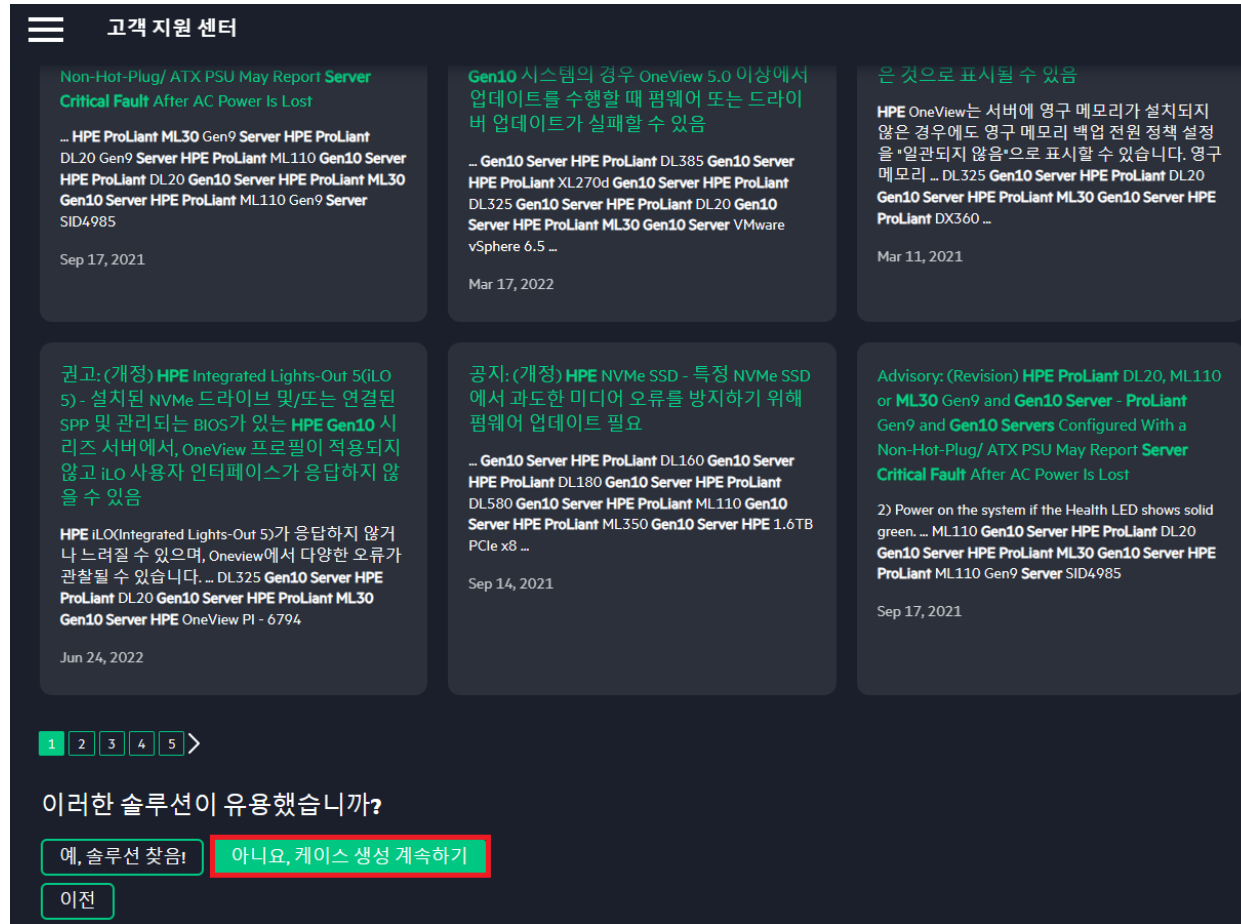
고객 지원 센터

Non-Hot-Plug/ ATX PSU May Report Server Critical Fault After AC Power Is Lost

... HPE ProLiant ML30 Gen9 Server HPE ProLiant DL20 Gen9 Server HPE ProLiant ML110 Gen10 Server HPE ProLiant DL20 Gen10 Server HPE ProLiant ML30 Gen10 Server HPE ProLiant ML110 Gen9 Server SID4985

Sep 17, 2021

Gen10 시스템의 경우 OneView 5.0 이상에서 업데이트를 수행할 때 펌웨어 또는 드라이버 업데이트가 실패할 수 있음

... Gen10 Server HPE ProLiant DL385 Gen10 Server HPE ProLiant XL270d Gen10 Server HPE ProLiant DL325 Gen10 Server HPE ProLiant DL20 Gen10 Server HPE ProLiant ML30 Gen10 Server VMware vSphere 6.5 ...

Mar 17, 2022

은 것으로 표시될 수 있음

HPE OneView는 서버에 영구 메모리가 설치되지 않은 경우에도 영구 메모리 백업 전원 정책 설정을 "일관되지 않음"으로 표시할 수 있습니다. 영구 메모리 ... DL325 Gen10 Server HPE ProLiant DL20 Gen10 Server HPE ProLiant ML30 Gen10 Server HPE ProLiant DX360 ...

Mar 11, 2021

권고: (개정) HPE Integrated Lights-Out 5(iLO 5) - 설치된 NVMe 드라이브 및/또는 연결된 SPP 및 관리되는 BIOS가 있는 HPE Gen10 시리즈 서버에서, OneView 프로필이 적용되지 않고 iLO 사용자 인터페이스가 응답하지 않을 수 있음

HPE iLO(Integrated Lights-Out 5)가 응답하지 않거나 느려질 수 있으며, Oneview에서 다양한 오류가 관찰될 수 있습니다. ... DL325 Gen10 Server HPE ProLiant DL20 Gen10 Server HPE ProLiant ML30 Gen10 Server HPE OneView PI - 6794

Jun 24, 2022

공지: (개정) HPE NVMe SSD - 특정 NVMe SSD에서 과도한 미디어 오류를 방지하기 위해 펌웨어 업데이트 필요

... Gen10 Server HPE ProLiant DL160 Gen10 Server HPE ProLiant DL180 Gen10 Server HPE ProLiant DL580 Gen10 Server HPE ProLiant ML110 Gen10 Server HPE ProLiant ML350 Gen10 Server HPE 1.6TB PCIe x8 ...

Sep 14, 2021

Advisory: (Revision) HPE ProLiant DL20, ML110 or ML30 Gen9 and Gen10 Server - ProLiant Gen9 and Gen10 Servers Configured With a Non-Hot-Plug/ ATX PSU May Report Server Critical Fault After AC Power Is Lost

2) Power on the system if the Health LED shows solid green. ... ML110 Gen10 Server HPE ProLiant DL20 Gen10 Server HPE ProLiant ML30 Gen10 Server HPE ProLiant ML110 Gen9 Server SID4985

Sep 17, 2021

1 2 3 4 5

이러한 솔루션이 유용했습니까?

예, 솔루션 찾음! 아니요, 케이스 생성 계속하기

이전